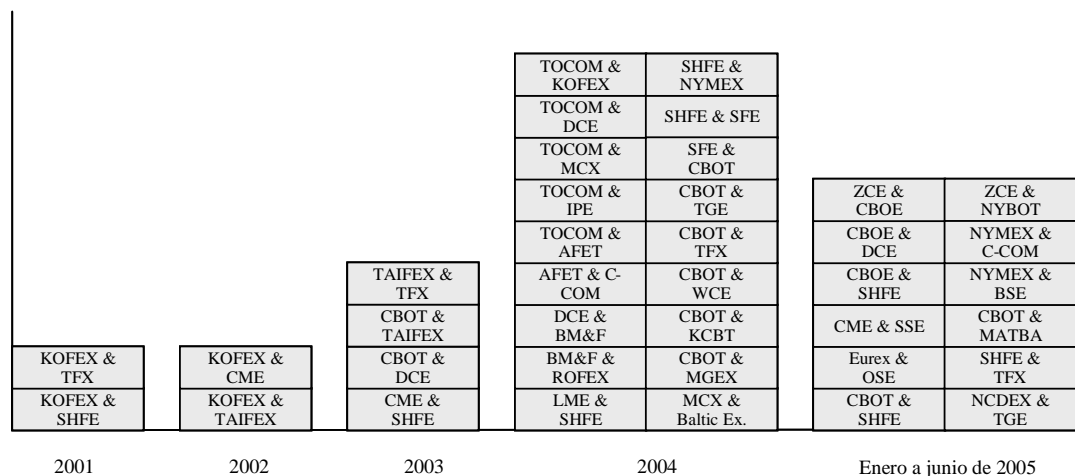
KOFEX & TFX
KOFEX & SHFE

KOFEX & CME
KOFEX & TAIFEX

TAIFEX & TFX
CBOT & TAIFEX
CBOT & DCE
CME & SHFE

TOCOM & KOFEX
TOCOM & DCE
TOCOM & MCX
TOCOM & IPE
TOCOM & AFET
AFET & C-COM
DCE & BM&F
BM&F & ROFEX
LME & SHFE

SHFE & NYMEX
SHFE & SFE
SFE & CBOT
CBOT & TGE
CBOT & TFX
CBOT & WCE
CBOT & KCBT
CBOT & MGEX
MCX & Baltic Ex.

ZCE & CBOE
CBOE & DCE
CBOE & SHFE
CME & SSE
Eurex & OSE
CBOT & SHFE

ZCE & NYBOT
NYMEX & C-COM
NYMEX & BSE
CBOT & MATBA
SHFE & TFX
NCDEX & TGE

2001 2002 2003 2004 Enero a junio de 2005